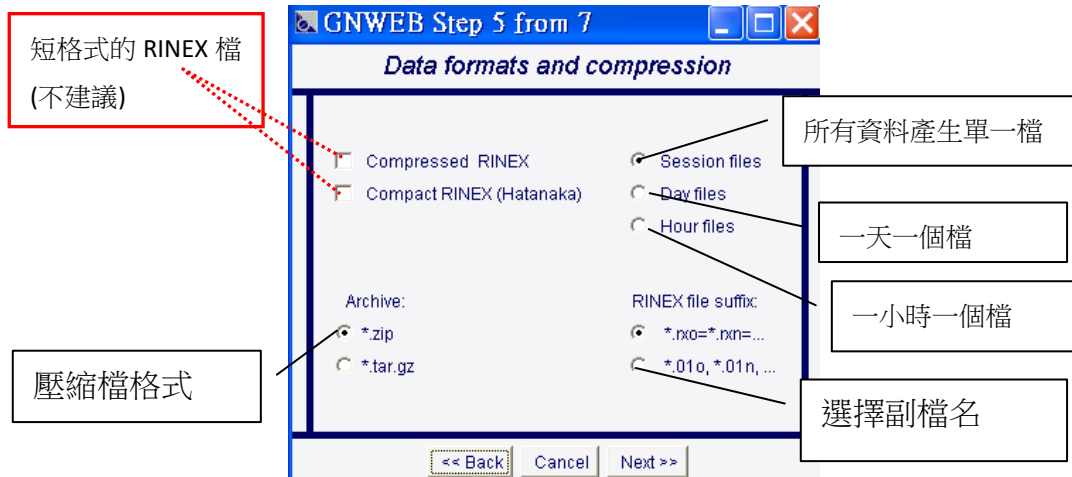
短格式的 RINEX 檔
(不建議)

GNWEB Step 5 from 7

Data formats and compression

Compressed RINEX
Compact RINEX (Hatanaka)

Session files
Day files
Hour files

所有資料產生單一檔

一天一個檔

一小時一個檔

Archive:
*.zip
*.tar.gz

壓縮檔格式

RINEX file suffix:
*.rxo=*.rxn=...
*.01o, *.01n, ...

選擇副檔名

<< Back
Cancel
Next >>